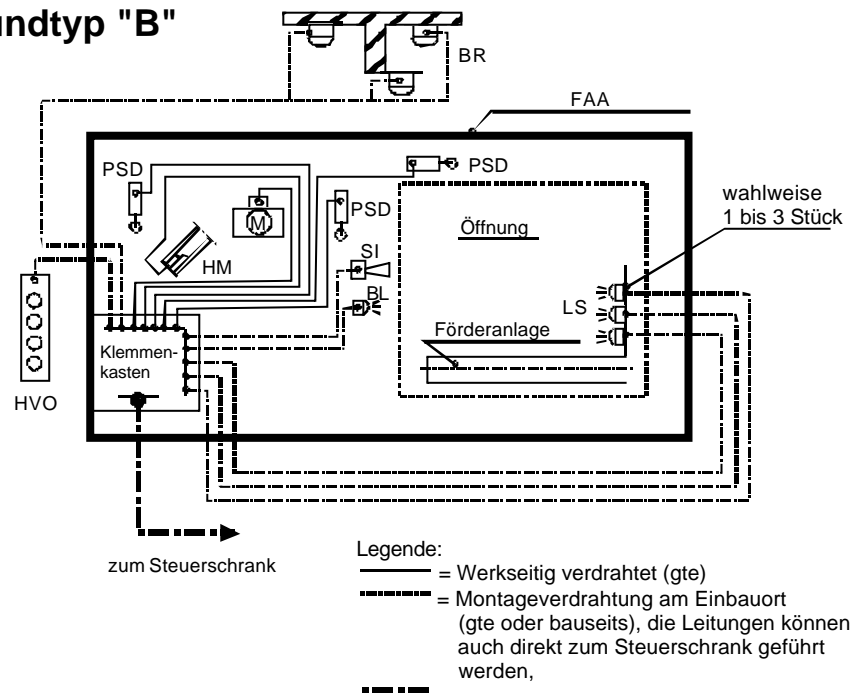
ndtyp "B"

BR

FAA

PSD

PSD

PSD

wahlweise
1 bis 3 Stück

M

Öffnung

HM

SI

BL

LS

Förderanlage

Klemmenkasten

HVO

zum Steuerschrank

Legende:
= Werkseitig verdrahtet (gte)
= Montageverdrahtung am Einbauort (gte oder bauseits), die Leitungen können auch direkt zum Steuerschrank geführt werden,